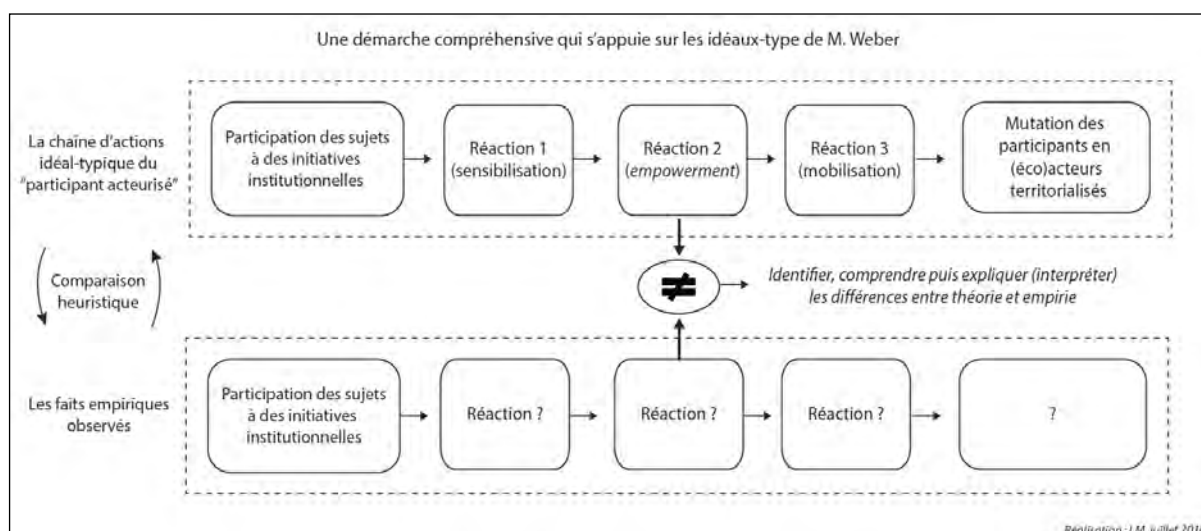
Une démarche compréhensive qui s'appuie sur les idéaux-type de M. Weber

La chaîne d'actions idéal-typique du "participant acteurisé"

Participation des sujets à des initiatives institutionnelles

Réaction 1 (sensibilisation)

Réaction 2 (*empowerment*)

Réaction 3 (mobilisation)

Mutation des participants en (éco)acteurs territorialisés

Comparaison heuristique

$\neq$

*Identifier, comprendre puis expliquer (interpréter) les différences entre théorie et empirie*

Les faits empiriques observés

Participation des sujets à des initiatives institutionnelles

Réaction ?

Réaction ?

Réaction ?

?

Réalisation : J.M. juillet 201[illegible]